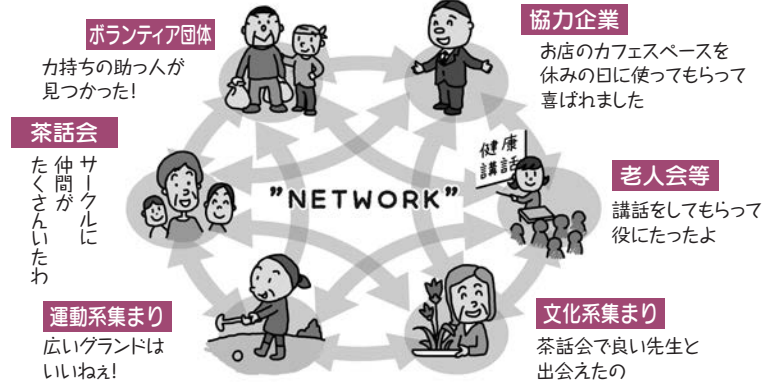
ボランティア団体
力持ちの助っ人が見つかった!

協力企業
お店のカフェスペースを休みの日に使ってもらって喜ばれました

茶話会
サークルに仲間がたくさんいたわ

"NETWORK"

健康講話

老人会等
講話をしてもらって役にたったよ

運動系集まり
広いグランドはいいねぇ!

文化系集まり
茶話会で良い先生と出会えたの